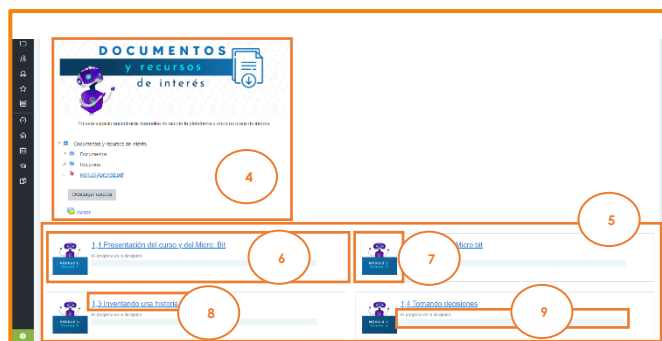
DOCUMENTOS
y recursos
de interés

En este espacio encontrarás manuales de uso de la plataforma y otros recursos de interés.

Documentos y recursos de interés
Documentos
Manuales
Manual-Aprende.pdf

Descargar carpeta

Avisos

4

5

1.1 Presentación del curso y del Micro: Bit
0% progreso en 0 de 0 temas

6

Micro:bit

7

1.3 Inventando una historia
0% progreso en 0 de 0 temas

8

1.4 Tomando decisiones
0% progreso en 0 de 0 temas

9